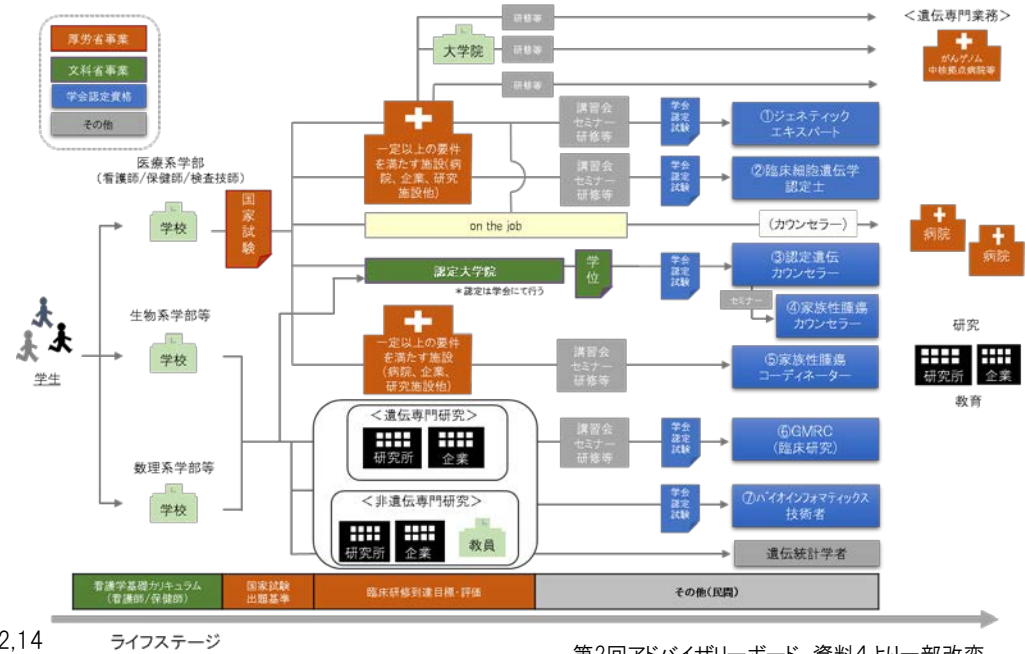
厚労省事業
文科省事業
学会認定資格
その他

研修等
大学院
研修等
研修等

<遺伝専門業務>
がんゲノム中核拠点病院等

医療系学部
(看護師/保健師/検査技師)

学校

国家試験

一定以上の要件を満たす施設(病院、企業、研究施設他)

講習会
セミナー
研修等

学会認定試験

①ジェネティックエキスパート

講習会
セミナー
研修等

学会認定試験

②臨床細胞遺伝学認定士

on the job

(カウンセラー)

病院
病院

認定大学院
*認定は学会にて行う

学位

学会認定試験

③認定遺伝カウンセラー

セミナー

④家族性腫瘍カウンセラー

生物系学部等

学校

学生

一定以上の要件を満たす施設(病院、企業、研究施設他)

講習会
セミナー
研修等

⑤家族性腫瘍コーディネーター

研究
研究所
企業
教育

<遺伝専門研究>
研究所
企業

講習会
セミナー
研修等

学会認定試験

⑥GMRC
(臨床研究)

数理系学部等

学校

<非遺伝専門研究>
研究所
企業
教員

学会認定試験

⑦バイオインフォマティックス技術者

遺伝統計学者

看護学基礎カリキュラム
(看護師/保健師)

国家試験
出題基準

臨床研修到達目標・評価

その他(民間)

2,14
ライフステージ

第2回アドバイザリーボード 資料4より一部改変